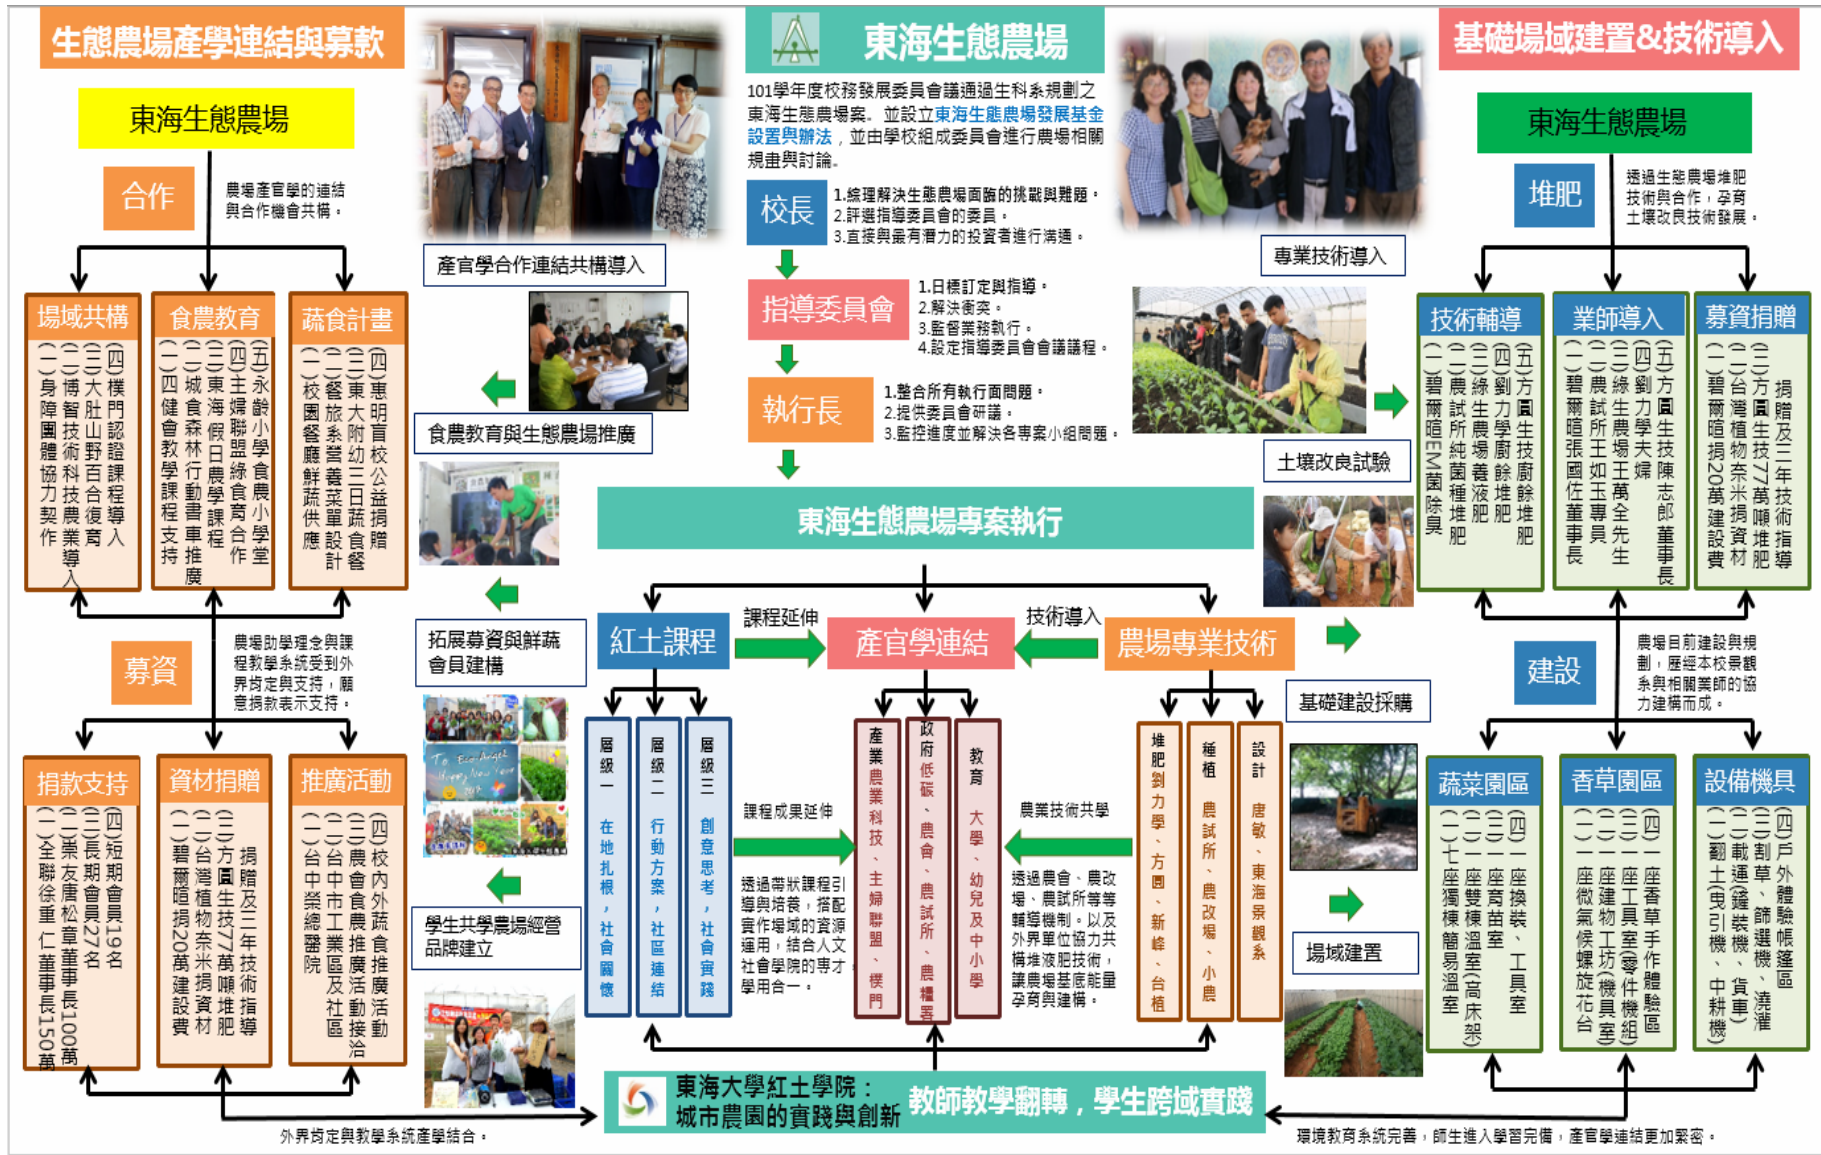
生態農場產學連結與募款

東海生態農場

合作

農場產官學的連結與合作機會共構。

場域共構
(一)身障團體協力契作
(二)博智技術科技農業導入
(三)大肚山野百合復育
(四)樸門認證課程導入

食農教育
(一)四健會教學課程支持
(二)城食森林行動書車推廣
(三)東海假日農學課程
(四)主婦聯盟綠食育合作
(五)永齡小學食農小學堂

蔬食計畫
(一)校園餐廳鮮蔬供應
(二)餐旅系營養菜單設計
(三)東大附幼三日蔬食餐
(四)惠明盲校公益捐贈

募資

農場助學理念與課程教學系統受到外界肯定與支持，願意捐款表示支持。

捐款支持
(一)全聯徐重仁董事長150萬
(二)崇友唐松章董事長100萬
(三)長期會員27名
(四)短期會員19名

資材捐贈
(一)碧爾暄捐20萬建設費
(二)台灣植物奈米捐資材
(三)方圓生技77萬噸堆肥
(四)捐贈及三年技術指導

推廣活動
(一)台中榮總醫院
(二)台中市工業區及社區
(三)農會食推廣活動
(四)校內外蔬食推廣接洽

外界肯定與教學系統產學結合。

產官學合作連結共構導入

食農教育與生態農場推廣

拓展募資與鮮蔬會員建構

學生共學農場經營品牌建立

東海生態農場

101學年度校務發展委員會議通過生科系規劃之東海生態農場案。並設立東海生態農場發展基金設置與辦法，並由學校組成委員會進行農場相關規畫與討論。

校長
1.統理解決生態農場面臨的挑戰與難題。
2.評選指導委員會的委員。
3.直接與最有潛力的投資者進行溝通。

指導委員會
1.目標訂定與指導。
2.解決衝突。
3.監督業務執行。
4.設定指導委員會會議議程。

執行長
1.整合所有執行面問題。
2.提供委員會研議。
3.監控進度並解決各專案小組問題。

東海生態農場專案執行

紅土課程

課程延伸

產官學連結

技術導入

農場專業技術

層級一 在地扎根，社會關懷

層級二 行動方案，社區連結

層級三 創意思考，社會實踐

課程成果延伸

透過帶狀課程引導與培養，搭配實作場域的資源運用，結合人文社會學院的專才，學用合一。

產業 農業科技、主婦聯盟、樸門

政府 低碳、農會、農試所、農糧署

教育 大學、幼兒及中小學

農業技術共學

透過農會、農改場、農試所等等輔導機制，以及外界單位協力共構堆液肥技術，讓農場基底能量孕育與準備。

堆肥 劉力學、方圓、新峰、台植

種植 農試所、農改場、小農

設計 唐敏、東海景觀系

東海大學紅土學院：城市農園的實踐與創新

教師教學翻轉，學生跨域實踐

環境教育系統完善，師生進入學習完備，產官學連結更加緊密。

基礎場域建置&技術導入

東海生態農場

堆肥

透過生態農場堆肥技術與合作，孕育土壤改良技術發展。

專業技術導入

土壤改良試驗

技術輔導
(一)碧爾暄EM菌除臭
(二)農試所純菌種堆肥
(三)綠生農場養餘堆肥
(四)劉力學廚餘堆肥
(五)方圓生技廚餘堆肥

業師導入
(一)碧爾暄張國佐董事長
(二)農試所王如玉專員
(三)綠生農場王萬全先生
(四)劉力學夫婦
(五)方圓生技陳志郎董事長

募資捐贈
(一)碧爾暄捐20萬建設費
(二)台灣植物奈米捐資材
(三)方圓生技77萬噸堆肥
捐贈及三年技術指導

建設

農場目前建設與規劃，歷經本校景觀系與相關業師的協力建構而成。

基礎建設採購

場域建置

蔬菜園區
(一)七座獨棟簡易溫室(高床架)
(二)一座雙棟溫室
(三)一座育苗室
(四)一座換裝、工具室

香草園區
(一)一座微氣候螺旋花台
(二)一座建物工坊(機具室)
(三)一座工具室(零件機組)
(四)一座香草手作體驗區

設備機具
(一)翻土(曳引機、中耕機)
(二)載運(鏟裝機、貨車)
(三)割草、篩選機、澆灌
(四)戶外體驗帳篷區